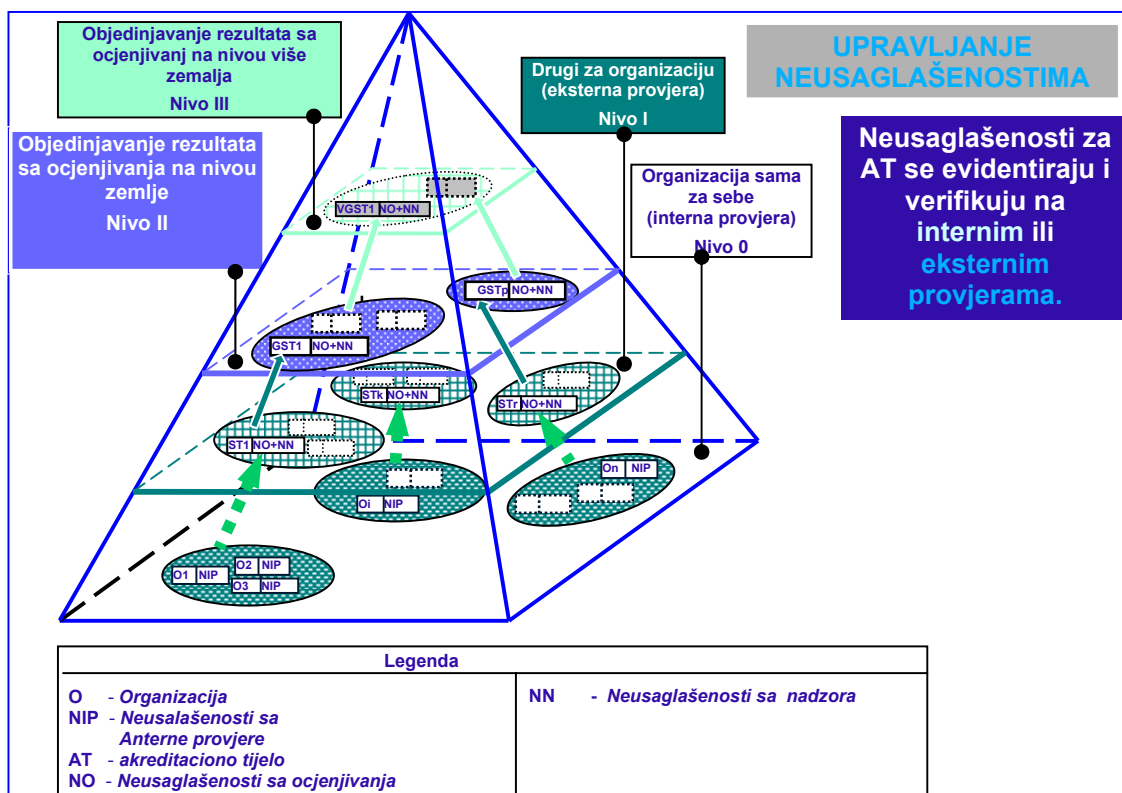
Objedinjavanje rezultata sa ocjenjivanj na nivou više zemalja

Nivo III

UPRAVLJANJE NEUSAGLAŠENOSTIMA

Drugi za organizaciju (eksterna provjera)

Nivo I

Neusaglašenosti za AT se evidentiraju i verifikuju na internim ili eksternim provjerama.

Objedinjavanje rezultata sa ocjenjivanja na nivou zemlje

Nivo II

Organizacija sama za sebe (interna provjera)

Nivo 0

VGST1 NO+NN

GSTp NO+NN

GST1 NO+NN

STk NO+NN

STr NO+NN

ST1 NO+NN

On NIP

Oi NIP

O1 NIP

O2 NIP

O3 NIP

| Legenda | |
|---|---|
| O - Organizacija<br>NIP - Neusalašenosti sa Anterne provjere<br>AT - akreditaciono tijelo<br>NO - Neusaglašenosti sa ocjenjivanja | NN - Neusaglašenosti sa nadzora |